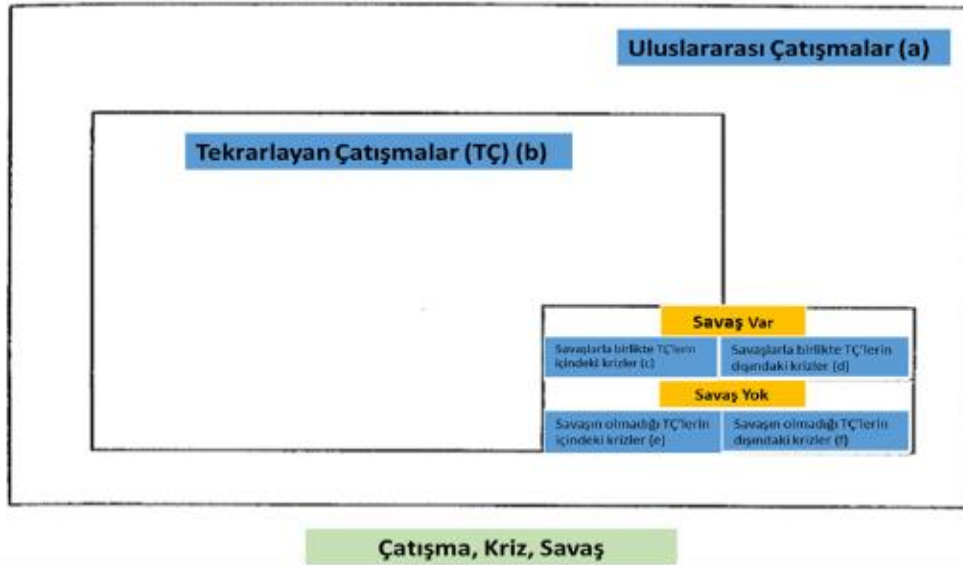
Uluslararası Çatışmalar (a)

Tekrarlayan Çatışmalar (TÇ) (b)

Savaş Var

Savaşlarla birlikte TÇ'lerin içindeki krizler (c)

Savaşlarla birlikte TÇ'lerin dışındaki krizler (d)

Savaş Yok

Savaşın olmadığı TÇ'lerin içindeki krizler (e)

Savaşın olmadığı TÇ'lerin dışındaki krizler (f)

Çatışma, Kriz, Savaş